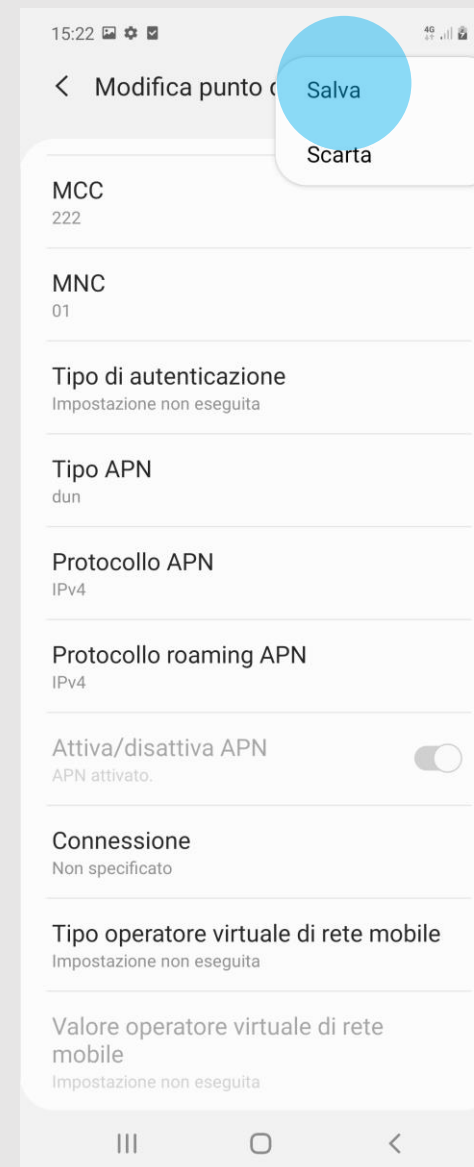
15:22

4G

< Modifica punto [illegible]

Salva

Scarta

MCC
222

MNC
01

Tipo di autenticazione
Impostazione non eseguita

Tipo APN
dun

Protocollo APN
IPv4

Protocollo roaming APN
IPv4

Attiva/disattiva APN
APN attivato.

Connessione
Non specificato

Tipo operatore virtuale di rete mobile
Impostazione non eseguita

Valore operatore virtuale di rete mobile
Impostazione non eseguita

III O <